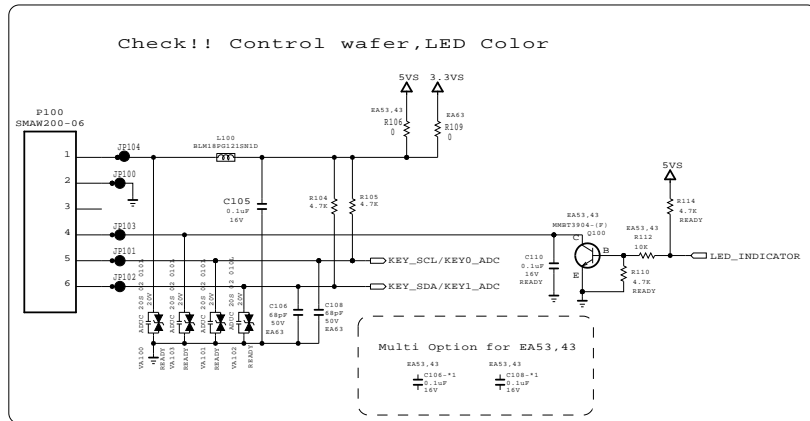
Check!! Control wafer,LED Color

P100
SMAW200-06

1
2
3
4
5
6

JP104
JP100
JP103
JP101
JP102

L100
BLM18PG121SN1D

C105
0.1uF
16V

5VS
3.3VS

EA53,43
R106
0

EA63
R109
0

R104
4.7K

R105
4.7K

KEY_SCL/KEY0_ADC
KEY_SDA/KEY1_ADC

C106
68pF
50V
EA63

C108
68pF
50V
EA63

ADUC 20S 02 010L
20V
VA100
5.6V

ADUC 20S 02 010L
20V
VA103
READY

ADUC 20S 02 010L
20V
VA101
READY

ADUC 20S 02 010L
20V
VA102
READY

EA53,43
MMBT3904-(F)
Q100

C110
0.1uF
16V
READY

C
B
E

EA53,43
R112
10K

R110
4.7K
READY

5VS
R114
4.7K
READY

LED_INDICATOR

Multi Option for EA53,43

EA53,43
C106-*1
0.1uF
16V

EA53,43
C108-*1
0.1uF
16V